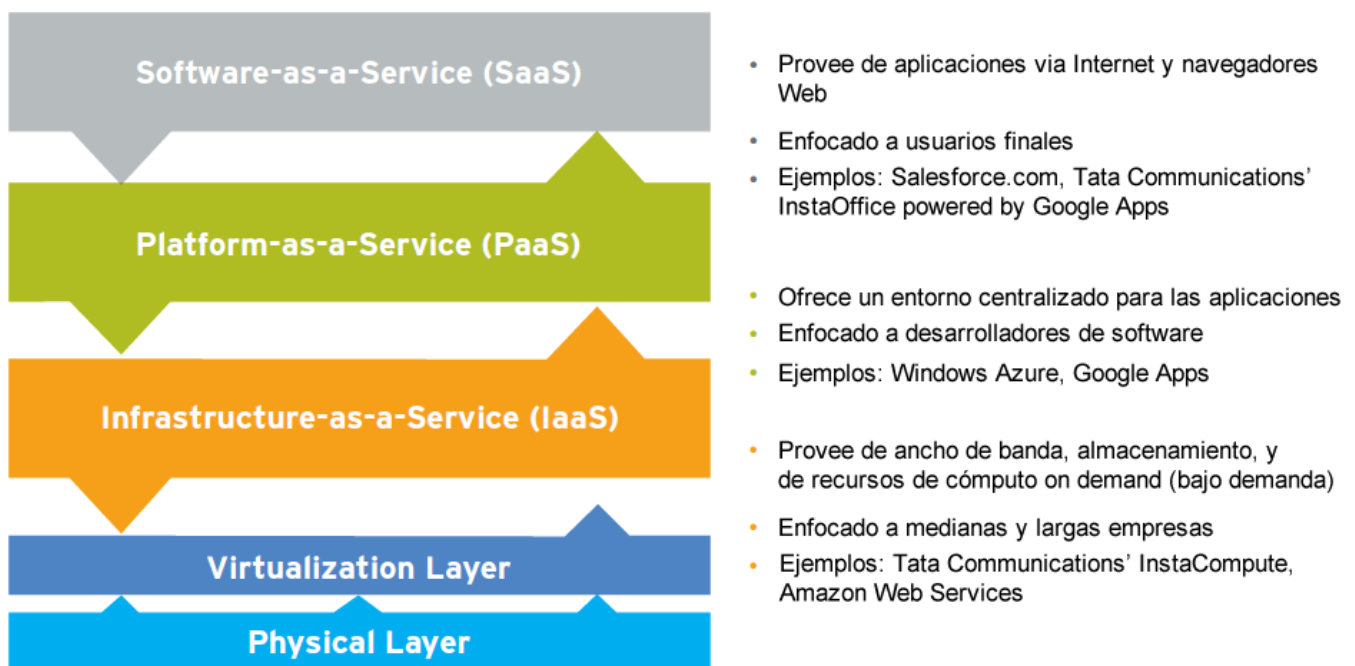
Software-as-a-Service (SaaS)

Platform-as-a-Service (PaaS)

Infrastructure-as-a-Service (IaaS)

Virtualization Layer

Physical Layer

• Provee de aplicaciones via Internet y navegadores Web
• Enfocado a usuarios finales
• Ejemplos: Salesforce.com, Tata Communications' InstaOffice powered by Google Apps

• Ofrece un entorno centralizado para las aplicaciones
• Enfocado a desarrolladores de software
• Ejemplos: Windows Azure, Google Apps

• Provee de ancho de banda, almacenamiento, y de recursos de cómputo on demand (bajo demanda)
• Enfocado a medianas y largas empresas
• Ejemplos: Tata Communications' InstaCompute, Amazon Web Services